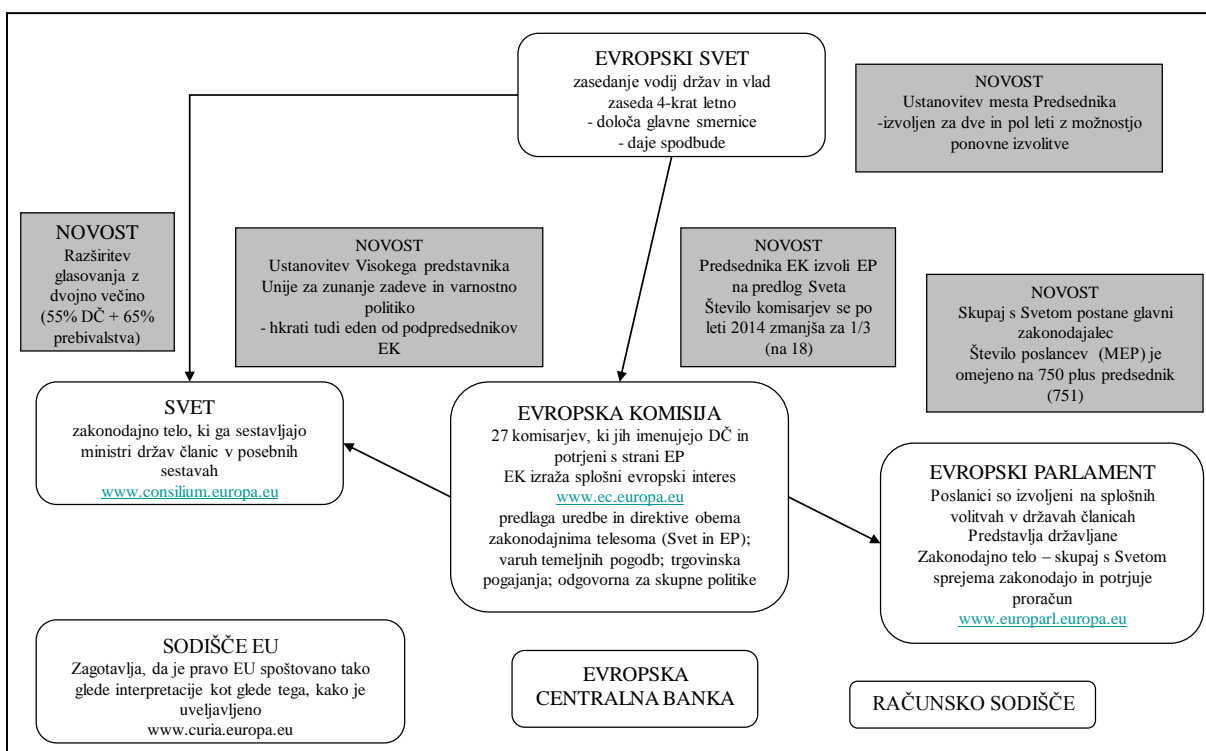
EVROPSKI SVET
zasedanje vodij držav in vlad
zaseda 4-krat letno
- določa glavne smernice
- daje spodbude

NOVOST
Ustanovitev mesta Predsednika
-izvoljen za dve in pol leti z možnostjo ponovne izvolitve

NOVOST
Razširitev glasovanja z dvojno večino (55% DČ + 65% prebivalstva)

NOVOST
Ustanovitev Visokega predstavnika Unije za zunanje zadeve in varnostno politiko
- hkrati tudi eden od podpredsednikov EK

NOVOST
Predsednika EK izvoli EP na predlog Sveta
Število komisarjev se po leti 2014 zmanjša za 1/3 (na 18)

NOVOST
Skupaj s Svetom postane glavni zakonodajalec
Število poslancev (MEP) je omejeno na 750 plus predsednik (751)

SVET
zakonodajno telo, ki ga sestavljajo ministri držav članic v posebnih sestavah
www.consilium.europa.eu

EVROPSKA KOMISIJA
27 komisarjev, ki jih imenujejo DČ in potrjeni s strani EP
EK izraža splošni evropski interes
www.ec.europa.eu
predlaga uredbe in direktive obema zakonodajnima telesoma (Svet in EP); varuh temeljnih pogodb; trgovinska pogajanja; odgovorna za skupne politike

EVROPSKI PARLAMENT
Poslanici so izvoljeni na splošnih volitvah v državah članicah
Predstavlja državljane
Zakonodajno telo – skupaj s Svetom sprejema zakonodajo in potrjuje proračun
www.europarl.europa.eu

SODIŠČE EU
Zagotavlja, da je pravo EU spoštovano tako glede interpretacije kot glede tega, kako je uveljavljeno
www.curia.europa.eu

EVROPSKA CENTRALNA BANKA

RAČUNSKO SODIŠČE